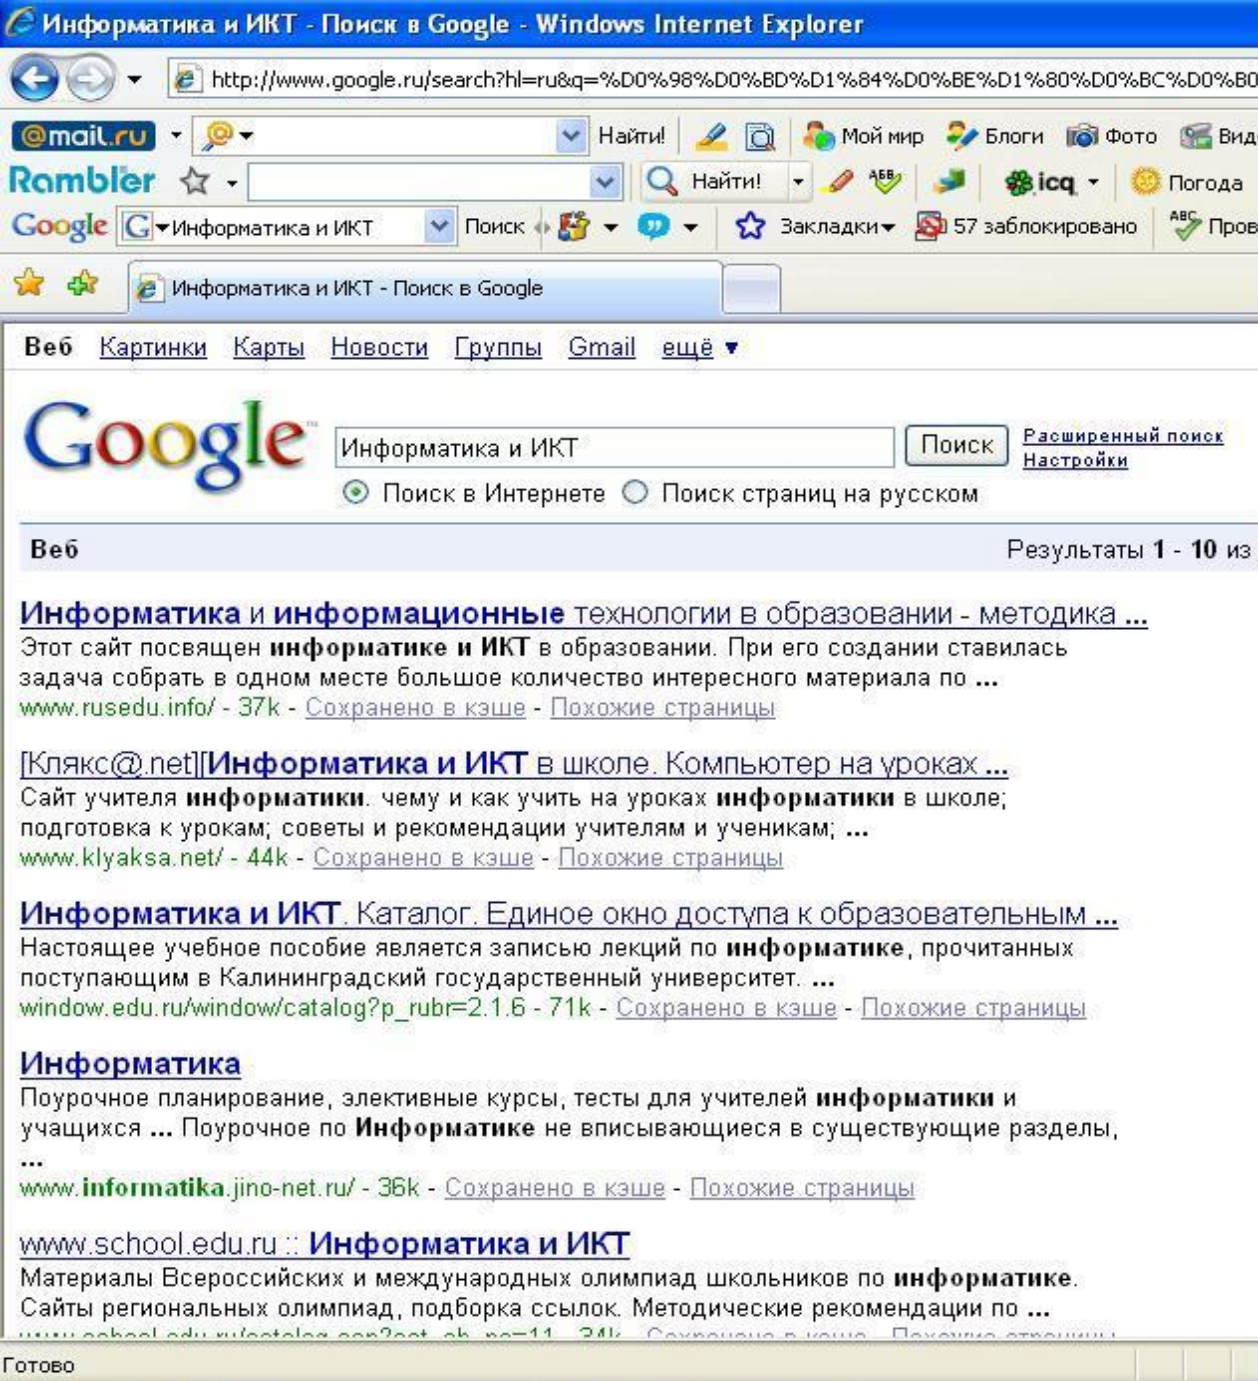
Информатика и ИКТ - Поиск в Google - Windows Internet Explorer

http://www.google.ru/search?hl=ru&q=%D0%98%D0%BD%D1%84%D0%BE%D1%80%D0%BC%D0%B0

@mail.ru Найти! Мой мир Блоги Фото Вид

Rambler Найти! icq Погода

Google Информатика и ИКТ Поиск Закладки 57 заблокировано Пров

Информатика и ИКТ - Поиск в Google

Веб Картинки Карты Новости Группы Gmail ещё ▾

Google

Информатика и ИКТ Поиск Расширенный поиск Настройки

Поиск в Интернете Поиск страниц на русском

Веб Результаты 1 - 10 из

Информатика и информационные технологии в образовании - методика ...
Этот сайт посвящен информатике и ИКТ в образовании. При его создании ставилась задача собрать в одном месте большое количество интересного материала по ...
www.rusedu.info/ - 37k - Сохранено в кэше - Похожие страницы

[Клякс@.net][Информатика и ИКТ в школе. Компьютер на уроках ...
Сайт учителя информатики. чему и как учить на уроках информатики в школе; подготовка к урокам; советы и рекомендации учителям и ученикам; ...
www.klyaksa.net/ - 44k - Сохранено в кэше - Похожие страницы

Информатика и ИКТ. Каталог. Единое окно доступа к образовательным ...
Настоящее учебное пособие является записью лекций по информатике, прочитанных поступающим в Калининградский государственный университет. ...
window.edu.ru/window/catalog?p_rubr=2.1.6 - 71k - Сохранено в кэше - Похожие страницы

Информатика
Поурочное планирование, элективные курсы, тесты для учителей информатики и учащихся ... Поурочное по Информатике не вписывающиеся в существующие разделы, ...
www.informatika.jino-net.ru/ - 36k - Сохранено в кэше - Похожие страницы

www.school.edu.ru :: Информатика и ИКТ
Материалы Всероссийских и международных олимпиад школьников по информатике. Сайты региональных олимпиад, подборка ссылок. Методические рекомендации по ...
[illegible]

Готово